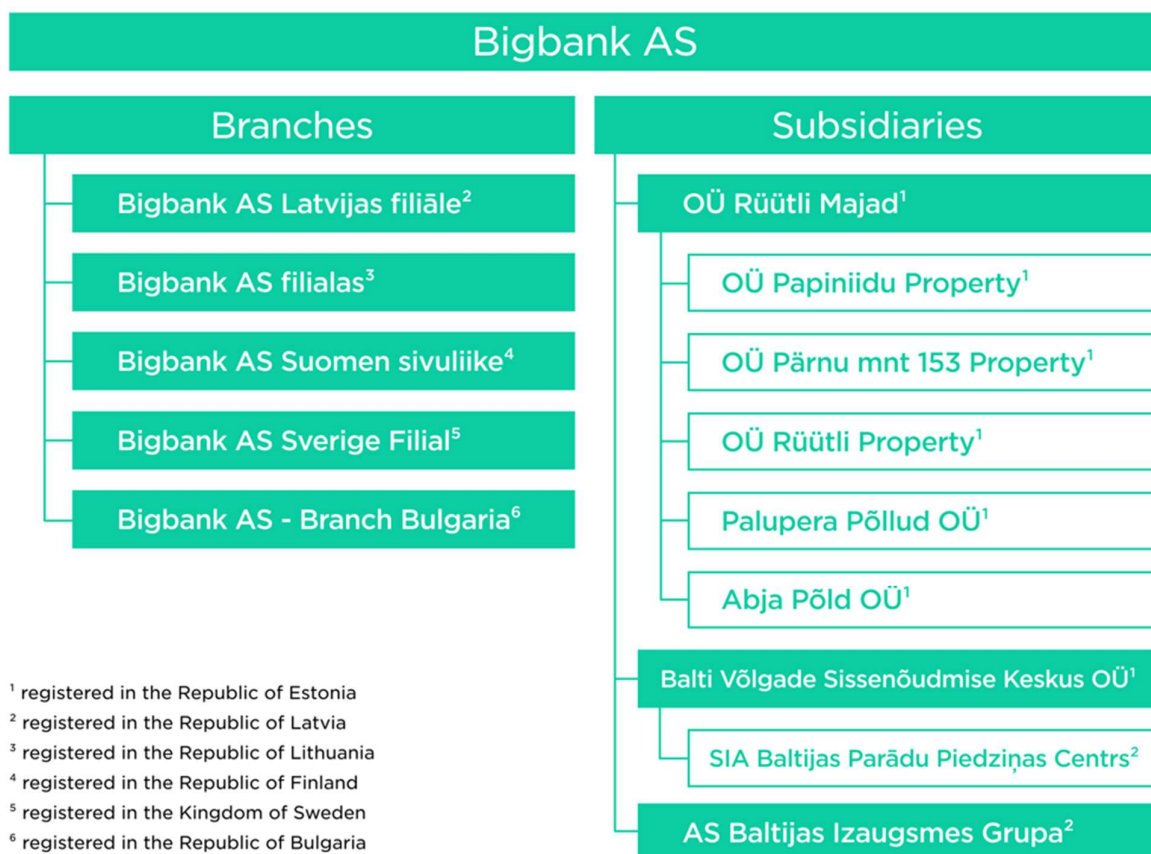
Bigbank AS

Branches

Bigbank AS Latvijas filiāle$^2$

Bigbank AS filialas$^3$

Bigbank AS Suomen sivuliike$^4$

Bigbank AS Sverige Filial$^5$

Bigbank AS - Branch Bulgaria$^6$

Subsidiaries

OÜ Rüütli Majad$^1$

OÜ Papiniidu Property$^1$

OÜ Pärnu mnt 153 Property$^1$

OÜ Rüütli Property$^1$

Palupera Põllud OÜ$^1$

Abja Põld OÜ$^1$

Balti Võlgade Sissenõudmise Keskus OÜ$^1$

SIA Baltijas Parādu Piedziņas Centrs$^2$

AS Baltijas Izaugsmes Grupa$^2$

$^1$ registered in the Republic of Estonia
$^2$ registered in the Republic of Latvia
$^3$ registered in the Republic of Lithuania
$^4$ registered in the Republic of Finland
$^5$ registered in the Kingdom of Sweden
$^6$ registered in the Republic of Bulgaria